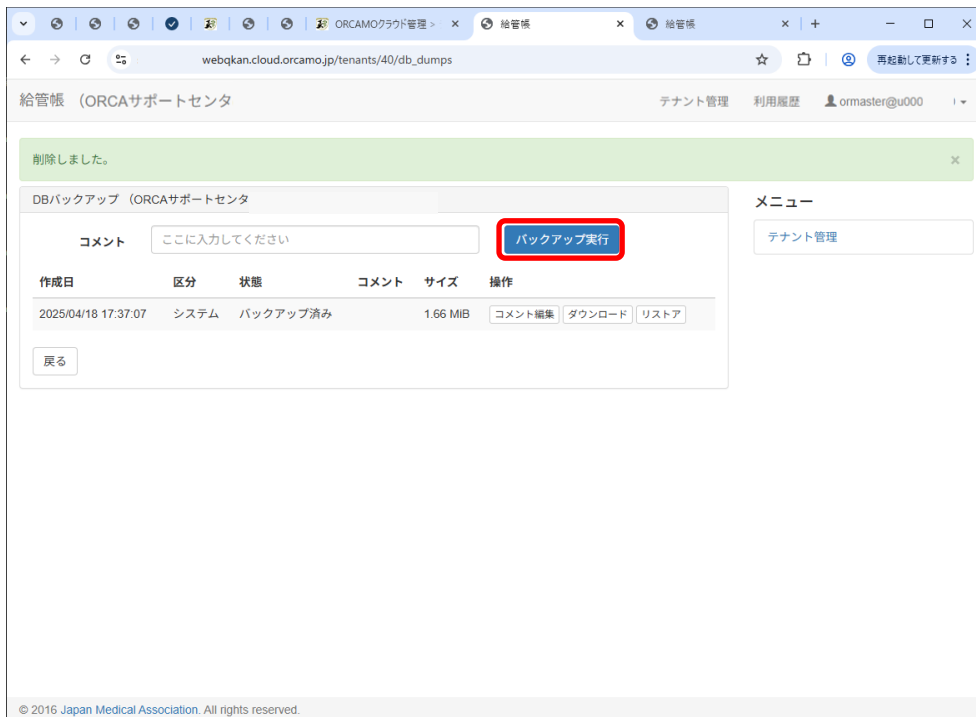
ORCAMOクラウド管理 >
給管帳
給管帳

webqkan.cloud.orcamo.jp/tenants/40/db_dumps

再起動して更新する

給管帳 （ORCAサポートセンタ

テナント管理　利用履歴　ormaster@u000

削除しました。

×

DBバックアップ （ORCAサポートセンタ

コメント　ここに入力してください　バックアップ実行

| 作成日 | 区分 | 状態 | コメント | サイズ | 操作 |
|---|---|---|---|---|---|
| 2025/04/18 17:37:07 | システム | バックアップ済み | | 1.66 MiB | コメント編集 ダウンロード リストア |

戻る

メニュー

テナント管理

© 2016 Japan Medical Association. All rights reserved.